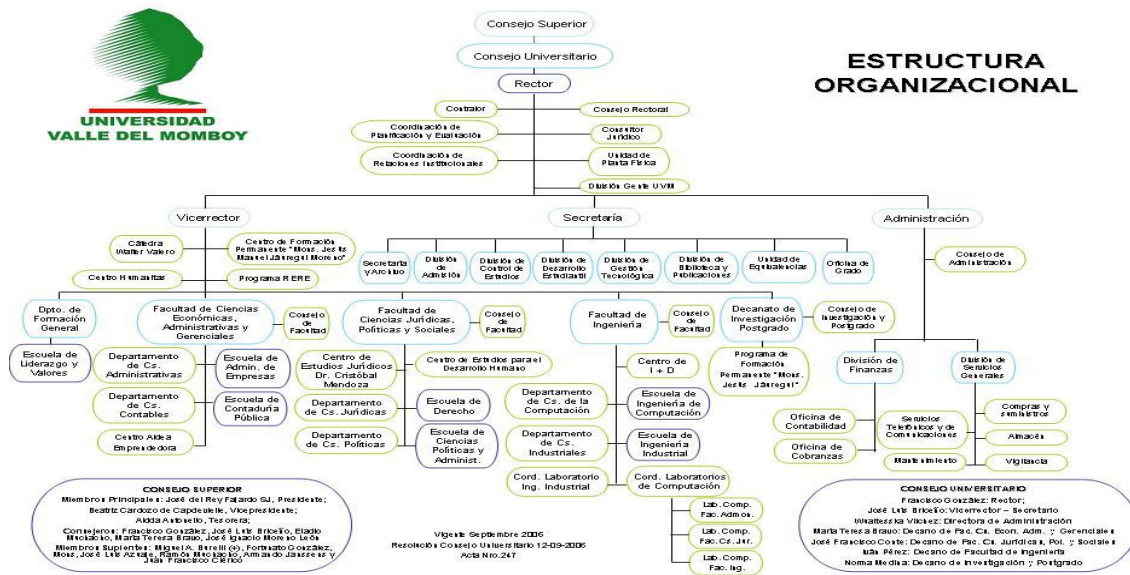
UNIVERSIDAD
VALLE DEL MOMBOY

ESTRUCTURA ORGANIZACIONAL

Consejo Superior

Consejo Universitario

Rector

Contralor

Consejo Rectoral

Coordinación de Planificación y Evaluación

Consultor Jurídico

Coordinación de Relaciones Institucionales

Unidad de Planta Física

División Gente UVM

Vicerrector

Secretaría

Administración

Cátedra Walter Valero

Centro de Formación Permanente "Mons. Jesús Manuel Jáuregui Moreno"

Centro Humanitas

Programa RERE

Secretaría y Archivo

División de Admisión

División de Control de Estudios

División de Desarrollo Estudiantil

División de Gestión Tecnológica

División de Bibliotecas y Publicaciones

Unidad de Equivalencias

Oficina de Grado

Consejo de Administración

Dpto. de Formación General

Escuela de Liderazgo y Valores

Facultad de Ciencias Económicas, Administrativas y Gerenciales

Consejo de Facultad

Departamento de Cs. Administrativas

Escuela de Admin. de Empresas

Departamento de Cs. Contables

Escuela de Contaduría Pública

Centro Aldea Emprendedora

Facultad de Ciencias Jurídicas, Políticas y Sociales

Consejo de Facultad

Centro de Estudios Jurídicos Dr. Cristóbal Mendoza

Centro de Estudios para el Desarrollo Humano

Departamento de Cs. Jurídicas

Escuela de Derecho

Departamento de Cs. Políticas

Escuela de Ciencias Políticas y Administ.

Facultad de Ingeniería

Consejo de Facultad

Centro de I + D

Departamento de Cs. de la Computación

Escuela de Ingeniería Computación

Departamento de Cs. Industriales

Escuela de Ingeniería Industrial

Cord. Laboratorio Ing. Industrial

Cord. Laboratorios de Computación

Lab. Comp. Fac. Admos.

Lab. Comp. Fac. Cs. Jur.

Lab. Comp. Fac. Ing.

Decanato de Investigación Postgrado

Consejo de Investigación y Postgrado

Programa de Formación Permanente "Mons. Jesús Jáuregui"

División de Finanzas

División de Servicios Generales

Oficina de Contabilidad

Oficina de Cobranzas

Servicios Telefónicos y de Comunicaciones

Compras y suministros

Almacén

Mantenimiento

Vigilancia

CONSEJO SUPERIOR
Miembros Principales: José del Rey Fajardo SJ, Presidente; Beatriz Cardozo de Capdevielle, Vicepresidente; Alida Antonello, Tesorera; Consejeros: Francisco González, José Luis Briceño, Eladio Muchacho, María Teresa Bravo, José Ignacio Moreno León. Miembros Suplentes: Miguel A. Burelli (+), Fortunato González, Mons. José Luis Azuaje, Ramón Muchacho, Armando Janssens y Juan Francisco Clérico

Vigente Septiembre 2006
Resolución Consejo Universitario 12-09-2006
Acta Nro. 247

CONSEJO UNIVERSITARIO
Francisco González: Rector;
José Luis Briceño: Vicerrector – Secretario
Wuilleska Vílchez: Directora de Administración
María Teresa Bravo: Decano de Fac. Cs. Econ. Adm. y Gerenciales
José Francisco Conte: Decano de Fac. Cs. Jurídicas, Pol. y Sociales
Iván Pérez: Decano de Facultad de Ingeniería
Norma Medina: Decano de Investigación y Postgrado